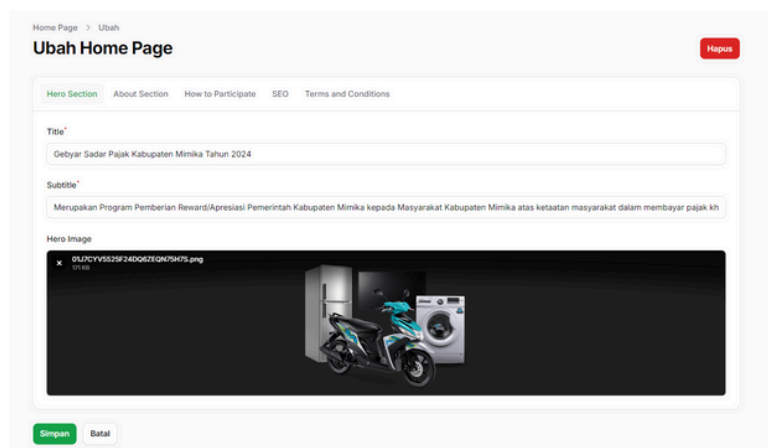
Home Page > Ubah

Ubah Home Page

Hapus

Hero Section About Section How to Participate SEO Terms and Conditions

Title*

Gebyar Sadar Pajak Kabupaten Mimika Tahun 2024

Subtitle*

Merupakan Program Pemberian Reward/Apresiasi Pemerintah Kabupaten Mimika kepada Masyarakat Kabupaten Mimika atas ketaatan masyarakat dalam membayar pajak kh

Hero Image

× 01J7CYVS525F24DQ6ZEQN75H7S.png
171 KB

Simpan Batal